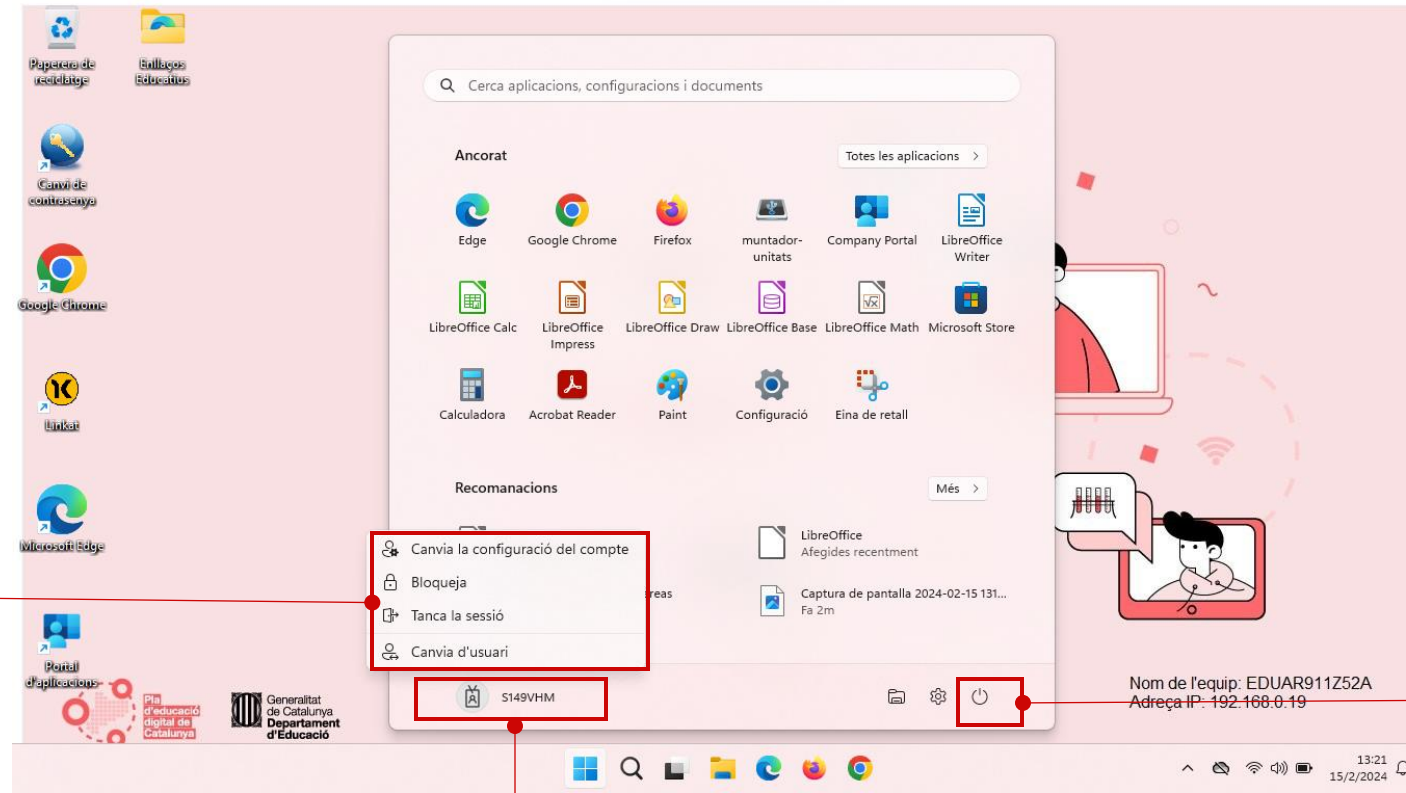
Paperera de reciclatge

Enllaços Educatius

Canvi de contrasenya

Google Chrome

Linkat

Microsoft Edge

Portal d'aplicacions

Cerca aplicacions, configuracions i documents

Ancorat

Totes les aplicacions >

Edge
Google Chrome
Firefox
muntador-unitats
Company Portal
LibreOffice Writer
LibreOffice Calc
LibreOffice Impress
LibreOffice Draw
LibreOffice Base
LibreOffice Math
Microsoft Store
Calculadora
Acrobat Reader
Paint
Configuració
Eina de retall

Recomanacions

Més >

Canvia la configuració del compte
Bloqueja
Tanca la sessió
Canvia d'usuari

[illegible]reas

LibreOffice
Afegides recentment

Captura de pantalla 2024-02-15 131...
Fa 2m

S149VHM

Pla d'educació digital de Catalunya

Generalitat de Catalunya Departament d'Educació

Nom de l'equip: EDUAR911Z52A
Adreça IP: 192.168.0.19

13:21
15/2/2024